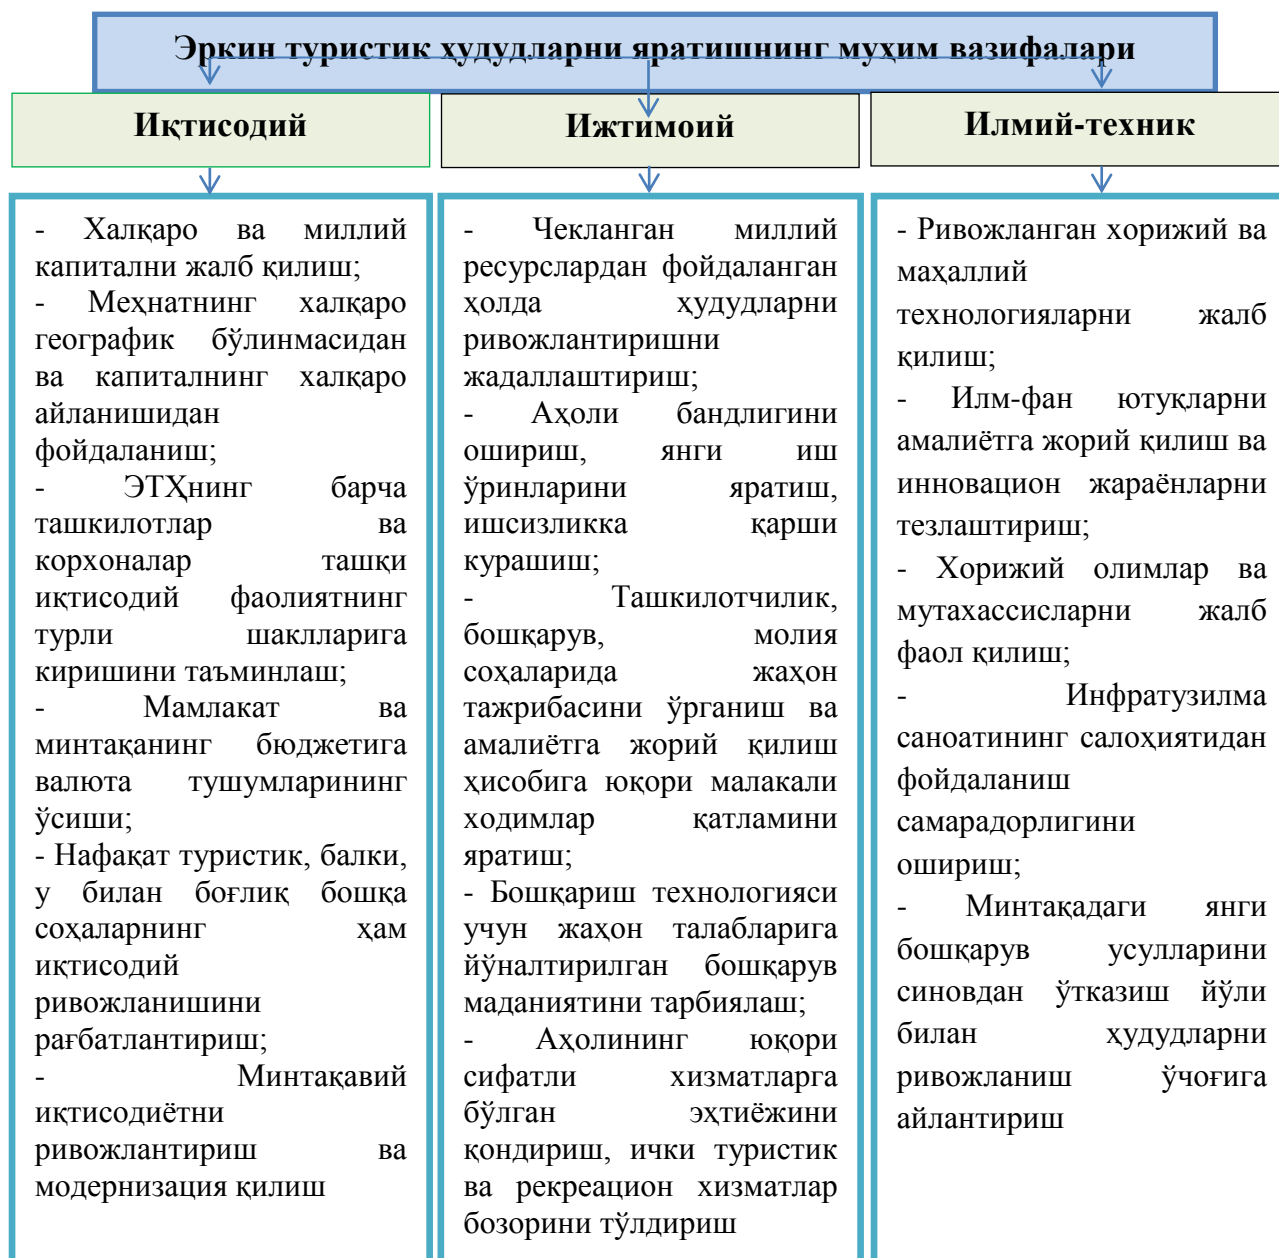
Эркин туристик ҳудудларни яратишнинг муҳим вазифалари

Иқтисодий

- Халқаро ва миллий капитални жалб қилиш;
- Меҳнатнинг халқаро географик бўлинмасидан ва капиталнинг халқаро айланишидан фойдаланиш;
- ЭТҲнинг барча ташкилотлар ва корхоналар ташқи иқтисодий фаолиятнинг турли шаклларига киришини таъминлаш;
- Мамлакат ва минтақанинг бюджетига валюта тушумларининг ўсиши;
- Нафақат туристик, балки, у билан боғлиқ бошқа соҳаларнинг ҳам иқтисодий ривожланишини рағбатлантириш;
- Минтақавий иқтисодиётни ривожлантириш ва модернизация қилиш

Ижтимоий

- Чекланган миллий ресурслардан фойдаланган ҳолда ҳудудларни ривожлантиришни жадаллаштириш;
- Аҳоли бандлигини ошириш, янги иш ўринларини яратиш, ишсизликка қарши курашиш;
- Ташкилотчилик, бошқарув, молия соҳаларида жаҳон тажрибасини ўрганиш ва амалиётга жорий қилиш ҳисобига юқори малакали ходимлар қатламини яратиш;
- Бошқариш технологияси учун жаҳон талабларига йўналтирилган бошқарув маданиятини тарбиялаш;
- Аҳолининг юқори сифатли хизматларга бўлган эҳтиёжини қондириш, ички туристик ва рекреацион хизматлар бозорини тўлдириш

Илмий-техник

- Ривожланган хорижий ва маҳаллий технологияларни жалб қилиш;
- Илм-фан ютуқларни амалиётга жорий қилиш ва инновацион жараёнларни тезлаштириш;
- Хорижий олимлар ва мутахассисларни жалб фаол қилиш;
- Инфратузилма саноатининг салоҳиятидан фойдаланиш самарадорлигини ошириш;
- Минтақадаги янги бошқарув усулларини синовдан ўтказиш йўли билан ҳудудларни ривожланиш ўчоғига айлантириш